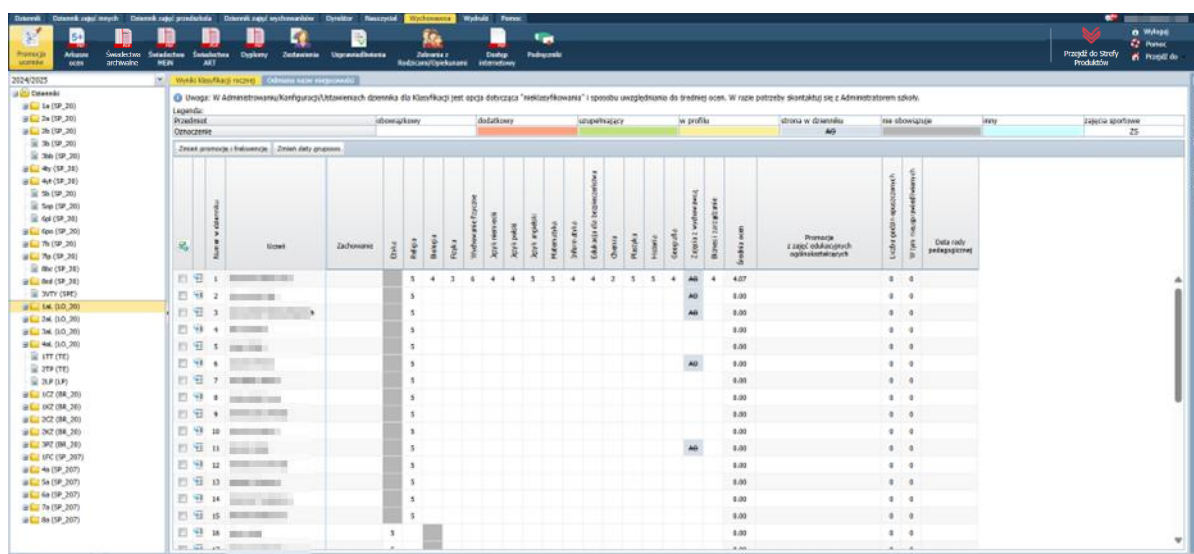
Dziennik | Dziennik zajęć innych | Dziennik zajęć przedszkola | Dziennik zajęć wychowawców | Dyrektor | Rozszerzyć | Wychowawca | Wydruki | Pomoc

Promocja uczniów | Arkusze ocen | Świadectwa archiwalne | Świadectwa MEiN | Świadectwa ART | Dyplomy | Zestawienia | Usprawiedliwienia | Zebrania z Rodzicami/Opiekunami | Dostęp internetowy | Podręczniki

Przejdź do Strefy Produktów | Wyloguj | Pomoc | Przejdź do

2024/2025

Dzienniki
1a (SP_20)
2a (SP_20)
2b (SP_20)
3b (SP_20)
3bb (SP_20)
4ty (SP_20)
4yt (SP_20)
5b (SP_20)
5op (SP_20)
6pl (SP_20)
6pn (SP_20)
7h (SP_20)
7lp (SP_20)
8bc (SP_20)
8ed (SP_20)
3VTY (SPE)
1al. (LO_20)
2al. (LO_20)
3al. (LO_20)
4al. (LO_20)
1TT (TE)
2TP (TE)
2LP (LP)
1CZ (BR_20)
1KZ (BR_20)
2CZ (BR_20)
2KZ (BR_20)
3PZ (BR_20)
1FC (SP_207)
4a (SP_207)
5a (SP_207)
6a (SP_207)
7a (SP_207)
8a (SP_207)

Wyniki klasyfikacji rocznej | Odmiana nazw nieprzewód

Uwaga: W Administrowanie/Konfiguracji/Ustawieniach dziennika dla Klasyfikacji jest opcja dotycząca "nieklasyfikowania" i sposobu uwzględniania do średniej ocen. W razie potrzeby skontaktuj się z Administratorem szkoły.

Legenda:

| Przedmiot | obowiązkowy | dodatkowy | uzupełniający | w profilu | strona w dzienniku | nie obowiązuje | inny | zajęcia sportowe |
|---|---|---|---|---|---|---|---|---|
| Oznaczenie | | | | | A0 | | | ZS |

Zmień promocje i frekwencje | Zmień daty grupowo

| | Numer w dzienniku | Uczeń | Zachowanie | Etyka | Religia | Biologia | Fizyka | Wychowanie fizyczne | Język niemiecki | Język polski | Język angielski | Matematyka | Informatyka | Edukacja dla bezpieczeństwa | Chemia | Plastyka | Historia | Geografia | Zajęcia z wychowawcą | Biznes i zarządzanie | Średnia ocen | Promocja z zajęć edukacyjnych ogólnokształcących | Liczba godzin opuszczonych | W tym nieusprawiedliwionych | Data rady pedagogicznej |
|---|---|---|---|---|---|---|---|---|---|---|---|---|---|---|---|---|---|---|---|---|---|---|---|---|---|
| | 1 | | | | 5 | 4 | 3 | 6 | 4 | 4 | 5 | 3 | 4 | 4 | 2 | 5 | 5 | 4 | A0 | 4 | 4.07 | | 0 | 0 | |
| | 2 | | | | 5 | | | | | | | | | | | | | | A0 | | 0.00 | | 0 | 0 | |
| | 3 | | | | 5 | | | | | | | | | | | | | | A0 | | 0.00 | | 0 | 0 | |
| | 4 | | | | 5 | | | | | | | | | | | | | | | | 0.00 | | 0 | 0 | |
| | 5 | | | | 5 | | | | | | | | | | | | | | | | 0.00 | | 0 | 0 | |
| | 6 | | | | 5 | | | | | | | | | | | | | | A0 | | 0.00 | | 0 | 0 | |
| | 7 | | | | 5 | | | | | | | | | | | | | | | | 0.00 | | 0 | 0 | |
| | 8 | | | | 5 | | | | | | | | | | | | | | | | 0.00 | | 0 | 0 | |
| | 9 | | | | 5 | | | | | | | | | | | | | | | | 0.00 | | 0 | 0 | |
| | 10 | | | | 5 | | | | | | | | | | | | | | | | 0.00 | | 0 | 0 | |
| | 11 | | | | 5 | | | | | | | | | | | | | | A0 | | 0.00 | | 0 | 0 | |
| | 12 | | | | 5 | | | | | | | | | | | | | | | | 0.00 | | 0 | 0 | |
| | 13 | | | | 5 | | | | | | | | | | | | | | | | 0.00 | | 0 | 0 | |
| | 14 | | | | 5 | | | | | | | | | | | | | | | | 0.00 | | 0 | 0 | |
| | 15 | | | | 5 | | | | | | | | | | | | | | | | 0.00 | | 0 | 0 | |
| | 16 | | | 5 | | | | | | | | | | | | | | | | | 0.00 | | 0 | 0 | |